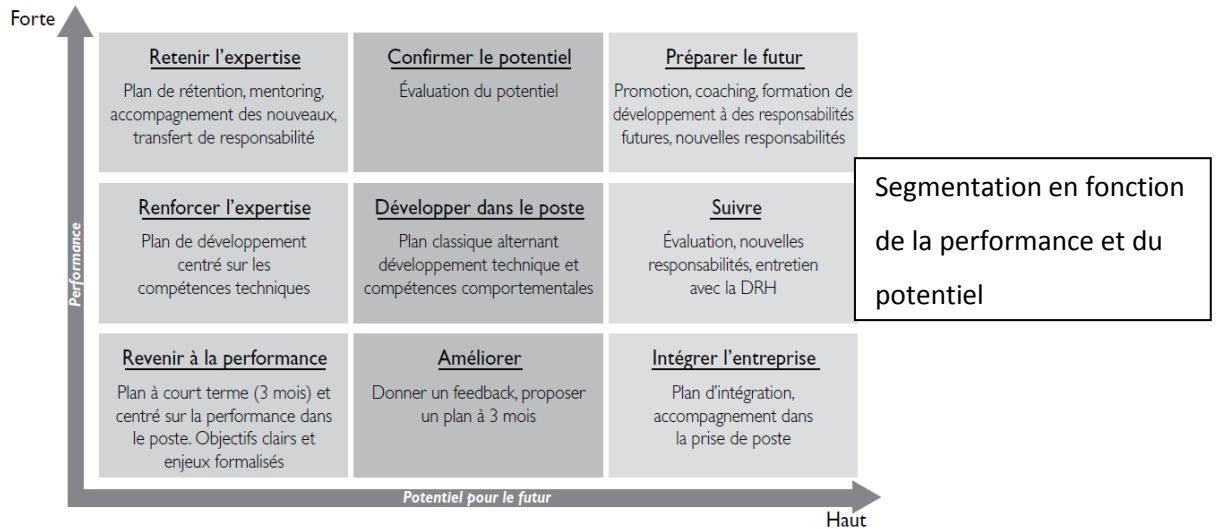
Forte

Performance

| Retenir l'expertise | Confirmer le potentiel | Préparer le futur |
|---|---|---|
| Plan de rétention, mentoring, accompagnement des nouveaux, transfert de responsabilité | Évaluation du potentiel | Promotion, coaching, formation de développement à des responsabilités futures, nouvelles responsabilités |
| **Renforcer l'expertise** | **Développer dans le poste** | **Suivre** |
| Plan de développement centré sur les compétences techniques | Plan classique alternant développement technique et compétences comportementales | Évaluation, nouvelles responsabilités, entretien avec la DRH |
| **Revenir à la performance** | **Améliorer** | **Intégrer l'entreprise** |
| Plan à court terme (3 mois) et centré sur la performance dans le poste. Objectifs clairs et enjeux formalisés | Donner un feedback, proposer un plan à 3 mois | Plan d'intégration, accompagnement dans la prise de poste |

Segmentation en fonction de la performance et du potentiel

Potentiel pour le futur

Haut